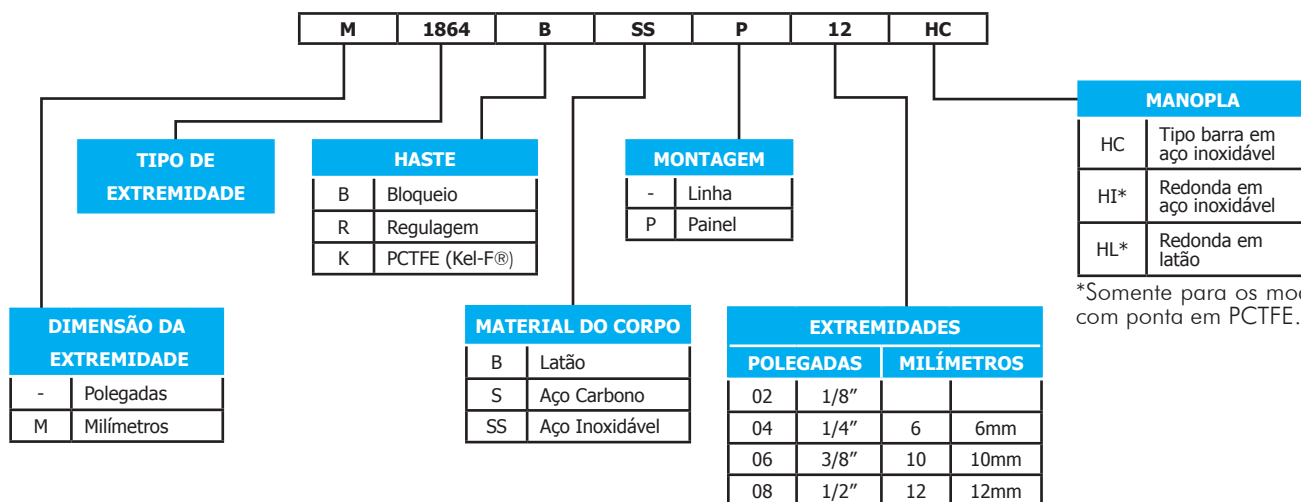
| M | 1864 | B | SS | P | 12 | HC |
|---|---|---|---|---|---|---|

MANOPLA

| HC | Tipo barra em aço inoxidável |
|---|---|
| HI* | Redonda em aço inoxidável |
| HL* | Redonda em latão |

*Somente para os mod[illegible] com ponta em PCTFE.

TIPO DE EXTREMIDADE

HASTE

| B | Bloqueio |
|---|---|
| R | Regulagem |
| K | PCTFE (Kel-F®) |

MONTAGEM

| - | Linha |
|---|---|
| P | Painel |

DIMENSÃO DA EXTREMIDADE

| - | Polegadas |
|---|---|
| M | Milímetros |

MATERIAL DO CORPO

| B | Latão |
|---|---|
| S | Aço Carbono |
| SS | Aço Inoxidável |

EXTREMIDADES

| POLEGADAS | | MILÍMETROS | |
|---|---|---|---|
| 02 | 1/8″ | | |
| 04 | 1/4″ | 6 | 6mm |
| 06 | 3/8″ | 10 | 10mm |
| 08 | 1/2″ | 12 | 12mm |